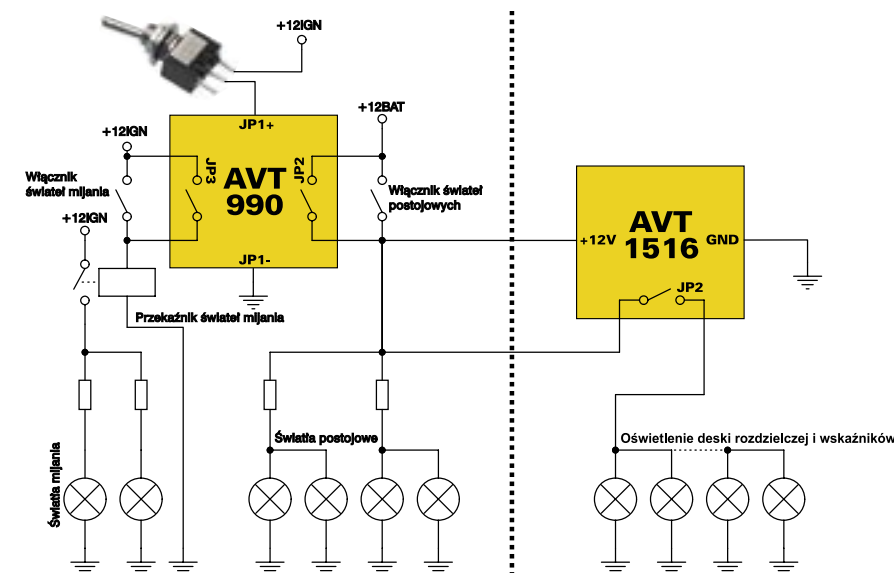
+12IGN

JP1+

+12BAT

+12IGN

JP3

AVT
990

JP2

Włącznik świateł mijania

Włącznik świateł postojowych

+12IGN

JP1-

Przekaźnik świateł mijania

AVT
1516

+12V

GND

JP2

Światła mijania

Światła postojowe

Oświetlenie deski rozdzielczej i wskaźników